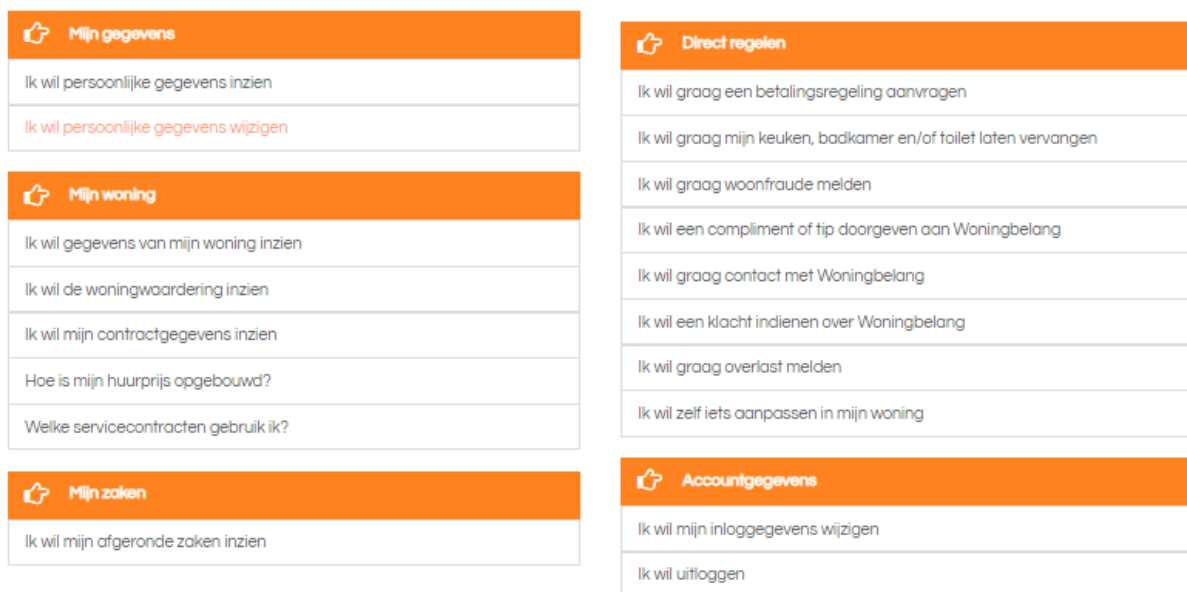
Mijn gegevens

Ik wil persoonlijke gegevens inzien

Ik wil persoonlijke gegevens wijzigen

Mijn woning

Ik wil gegevens van mijn woning inzien

Ik wil de woningwaardering inzien

Ik wil mijn contractgegevens inzien

Hoe is mijn huurprijs opgebouwd?

Welke servicecontracten gebruik ik?

Mijn zaken

Ik wil mijn afgeronde zaken inzien

Direct regelen

Ik wil graag een betalingsregeling aanvragen

Ik wil graag mijn keuken, badkamer en/of toilet laten vervangen

Ik wil graag woonfraude melden

Ik wil een compliment of tip doorgeven aan Woningbelang

Ik wil graag contact met Woningbelang

Ik wil een klacht indienen over Woningbelang

Ik wil graag overlast melden

Ik wil zelf iets aanpassen in mijn woning

Accountgegevens

Ik wil mijn inloggegevens wijzigen

Ik wil uitloggen